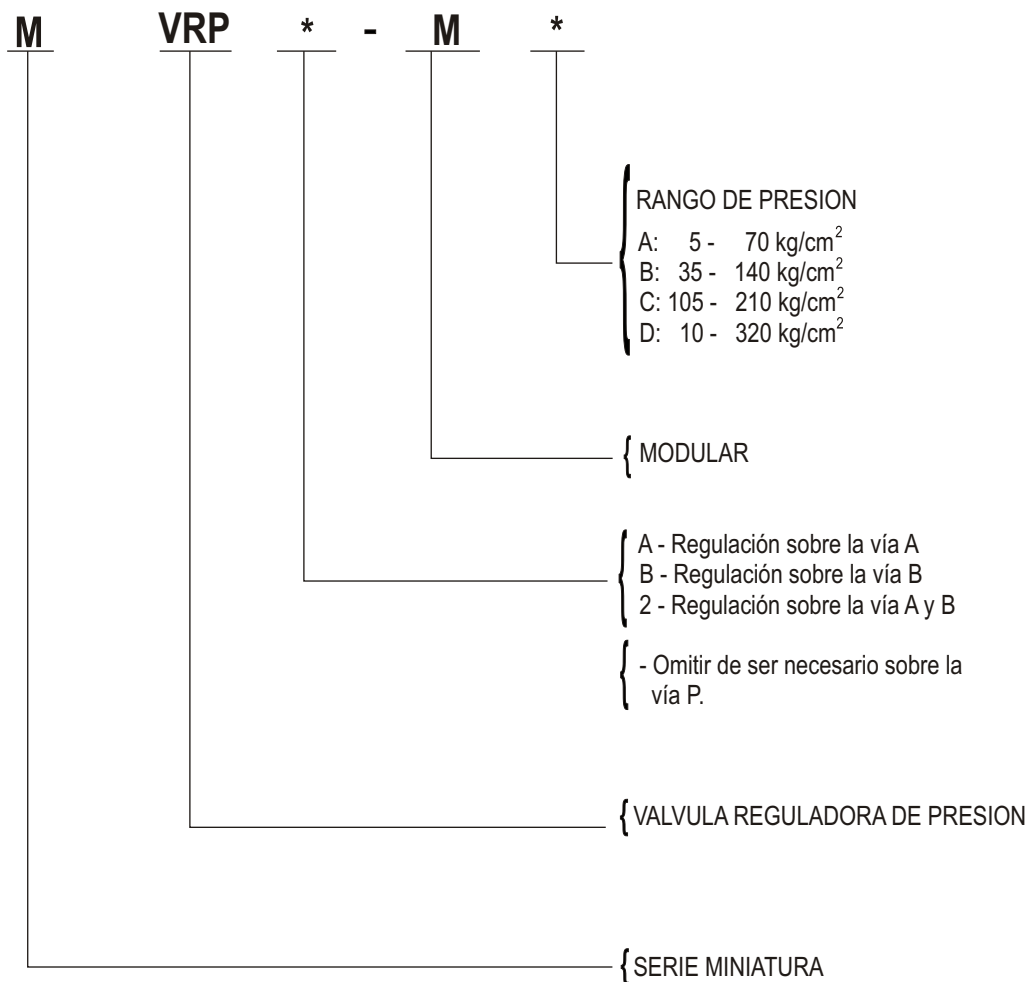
M VRP * - M *

RANGO DE PRESION
A: 5 - 70 kg/cm$^2$
B: 35 - 140 kg/cm$^2$
C: 105 - 210 kg/cm$^2$
D: 10 - 320 kg/cm$^2$

MODULAR

A - Regulación sobre la vía A
B - Regulación sobre la vía B
2 - Regulación sobre la vía A y B

- Omitir de ser necesario sobre la vía P.

VALVULA REGULADORA DE PRESION

SERIE MINIATURA